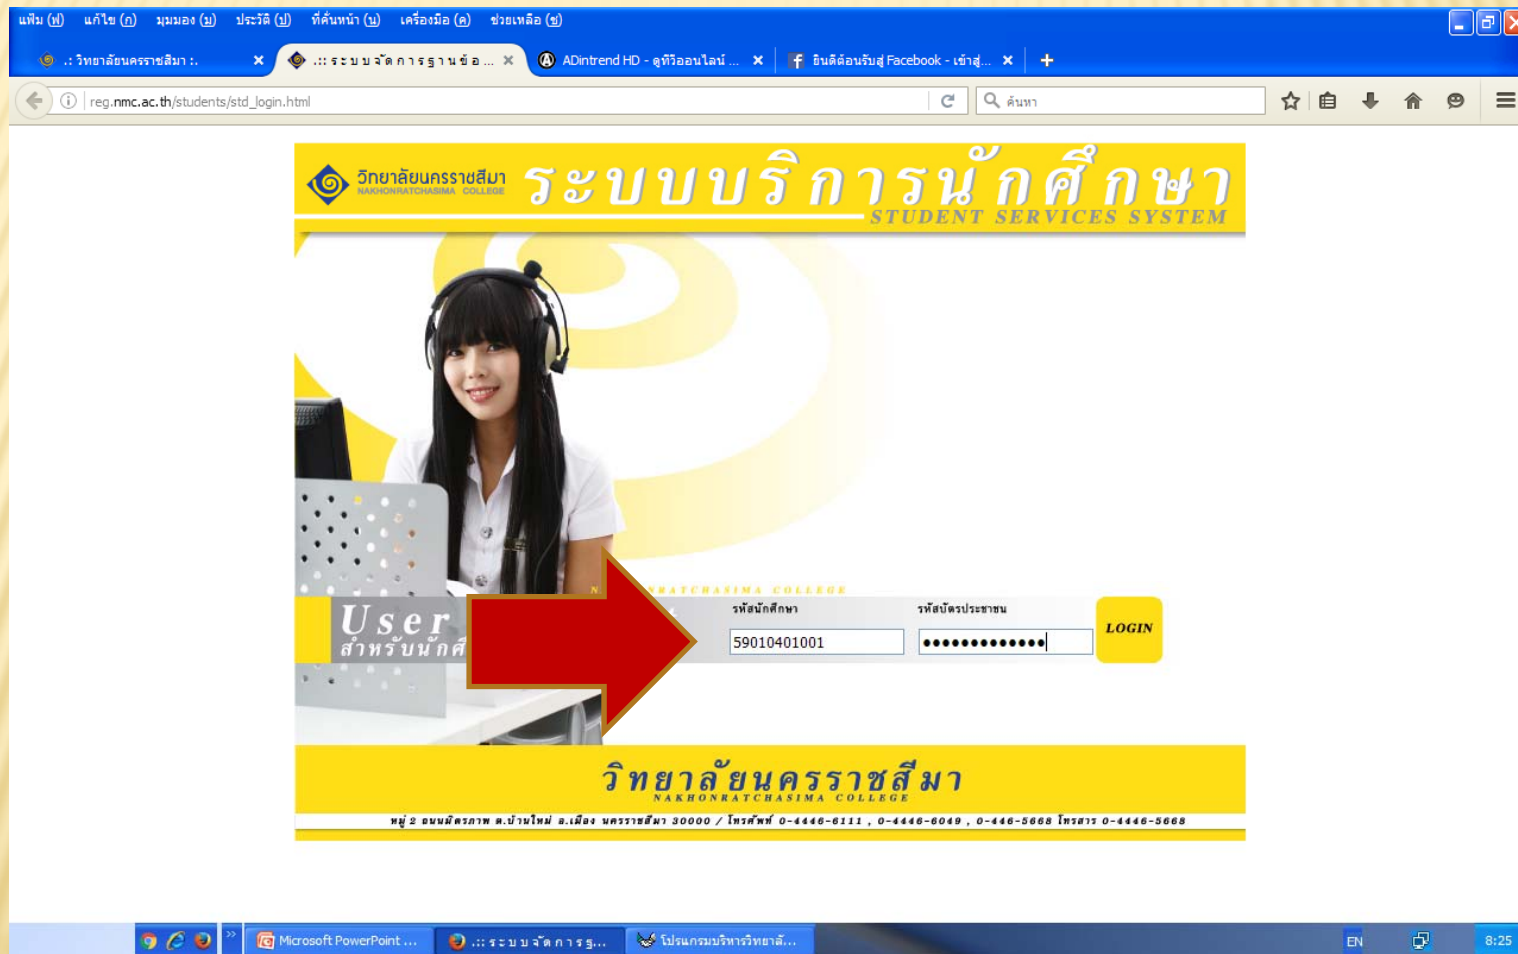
แฟ้ม (ฟ) แก้ไข (ก) มุมมอง (ม) ประวัติ (ป) ที่คั่นหน้า (บ) เครื่องมือ (ค) ช่วยเหลือ (ช)

.: วิทยาลัยนครราชสีมา :.
.:: ระบบจัดการฐานข้อ...
ADintrend HD - ดูทีวีออนไลน์ ...
ยินดีต้อนรับสู่ Facebook - เข้าสู่...

reg.nmc.ac.th/students/std_login.html

ค้นหา

วิทยาลัยนครราชสีมา
NAKHONRATCHASIMA COLLEGE
ระบบบริการนักศึกษา
STUDENT SERVICES SYSTEM

NAKHONRATCHASIMA COLLEGE

User
สำหรับนักศึ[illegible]

รหัสนักศึกษา
59010401001
รหัสบัตรประชาชน
•••••••••••••
LOGIN

วิทยาลัยนครราชสีมา
NAKHONRATCHASIMA COLLEGE
หมู่ 2 ถนนมิตรภาพ ต.บ้านใหม่ อ.เมือง นครราชสีมา 30000 / โทรศัพท์ 0-4446-6111 , 0-4446-6049 , 0-446-5668 โทรสาร 0-4446-5668

Microsoft PowerPoint ...
.:: ระบบจัดการฐ...
โปรแกรมบริหารวิทยาลั...
EN
8:25